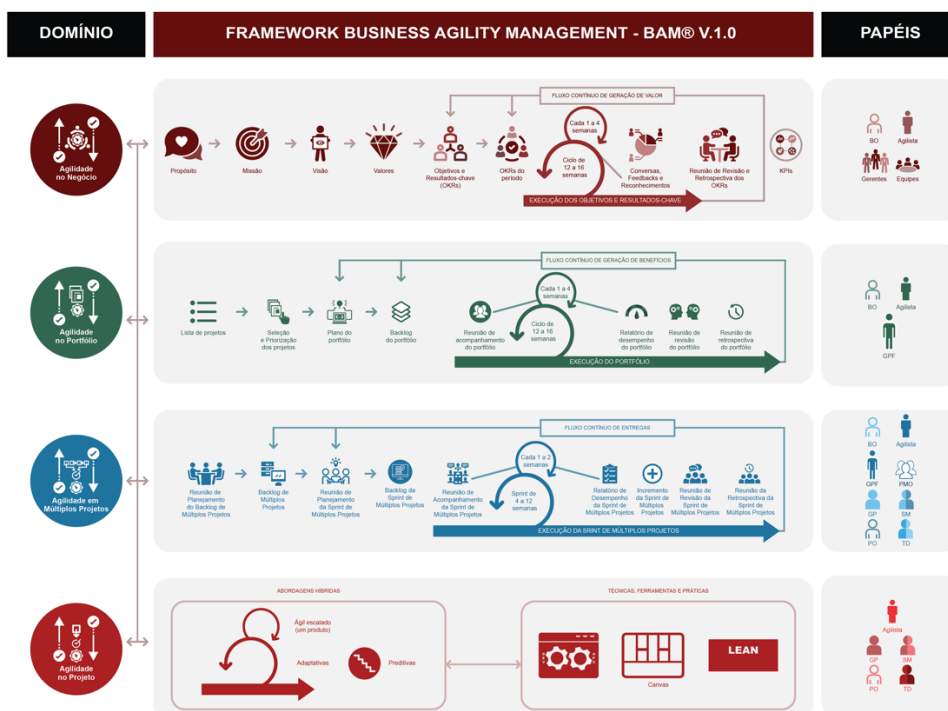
DOMÍNIO

FRAMEWORK BUSINESS AGILITY MANAGEMENT - BAM® V.1.0

PAPÉIS

Agilidade no Negócio

FLUXO CONTÍNUO DE GERAÇÃO DE VALOR

Propósito
Missão
Visão
Valores
Objetivos e Resultados-chave (OKRs)
OKRs do período
Cada 1 a 4 semanas
Ciclo de 12 a 16 semanas
Conversas, Feedbacks e Reconhecimentos
Reunião de Revisão e Retrospectiva dos OKRs
KPIs

EXECUÇÃO DOS OBJETIVOS E RESULTADOS-CHAVE

BO
Agilista
Gerentes
Equipes

Agilidade no Portfólio

FLUXO CONTÍNUO DE GERAÇÃO DE BENEFÍCIOS

Lista de projetos
Seleção e Priorização dos projetos
Plano do portfólio
Backlog do portfólio
Reunião de acompanhamento do portfólio
Cada 1 a 4 semanas
Ciclo de 12 a 16 semanas
Relatório de desempenho do portfólio
Reunião de revisão do portfólio
Reunião de retrospectiva do portfólio

EXECUÇÃO DO PORTFÓLIO

BO
Agilista
GPF

Agilidade em Múltiplos Projetos

FLUXO CONTÍNUO DE ENTREGAS

Reunião de Planejamento do Backlog de Múltiplos Projetos
Backlog de Múltiplos Projetos
Reunião de Planejamento da Sprint de Múltiplos Projetos
Backlog da Sprint de Múltiplos Projetos
Reunião de Acompanhamento da Sprint de Múltiplos Projetos
Cada 1 a 2 semanas
Sprint de 4 a 12 semanas
Relatório de Desempenho da Sprint de Múltiplos Projetos
Incremento da Sprint de Múltiplos Projetos
Reunião de Revisão da Sprint de Múltiplos Projetos
Reunião da Retrospectiva da Sprint de Múltiplos Projetos

EXECUÇÃO DA SRINT DE MÚLTIPLOS PROJETOS

BO
Agilista
GPF
PMO
GP
SM
PO
TD

Agilidade no Projeto

ABORDAGENS HÍBRIDAS

Ágil escalado (um produto)
Adaptativas
Preditivas

TÉCNICAS, FERRAMENTAS E PRÁTICAS

Canvas
LEAN

Agilista
GP
SM
PO
TD